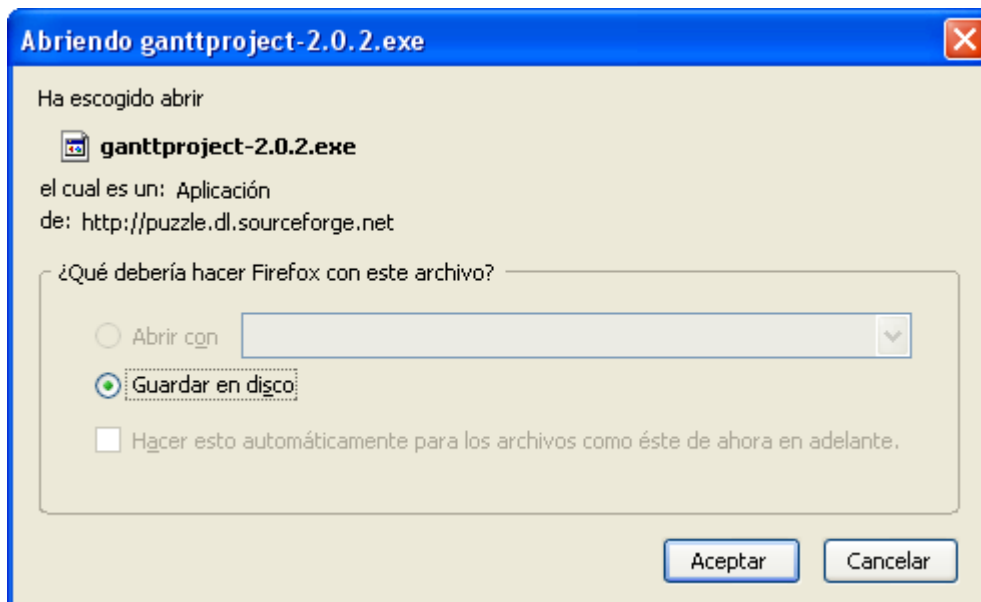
Abriendo ganttproject-2.0.2.exe

Ha escogido abrir

ganttproject-2.0.2.exe

el cual es un: Aplicación
de: http://puzzle.dl.sourceforge.net

¿Qué debería hacer Firefox con este archivo?

Abrir con

Guardar en disco

Hacer esto automáticamente para los archivos como éste de ahora en adelante.

Aceptar Cancelar